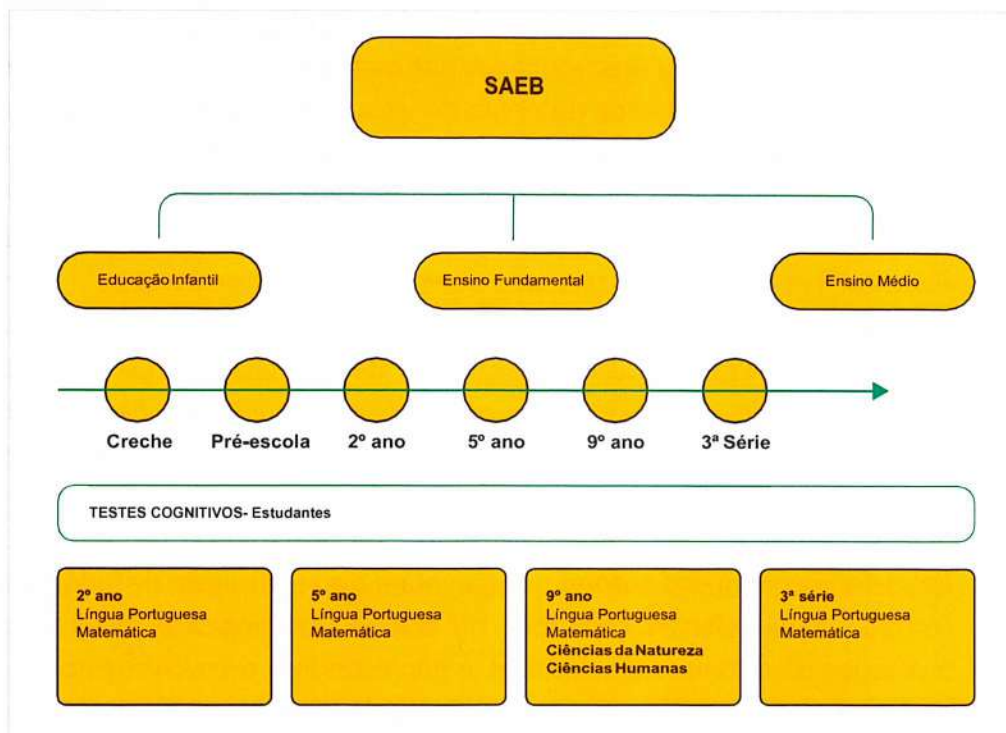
SAEB

Educação Infantil

Ensino Fundamental

Ensino Médio

Creche

Pré-escola

2º ano

5º ano

9º ano

3ª Série

TESTES COGNITIVOS- Estudantes

2º ano
Língua Portuguesa
Matemática

5º ano
Língua Portuguesa
Matemática

9º ano
Língua Portuguesa
Matemática
Ciências da Natureza
Ciências Humanas

3ª série
Língua Portuguesa
Matemática